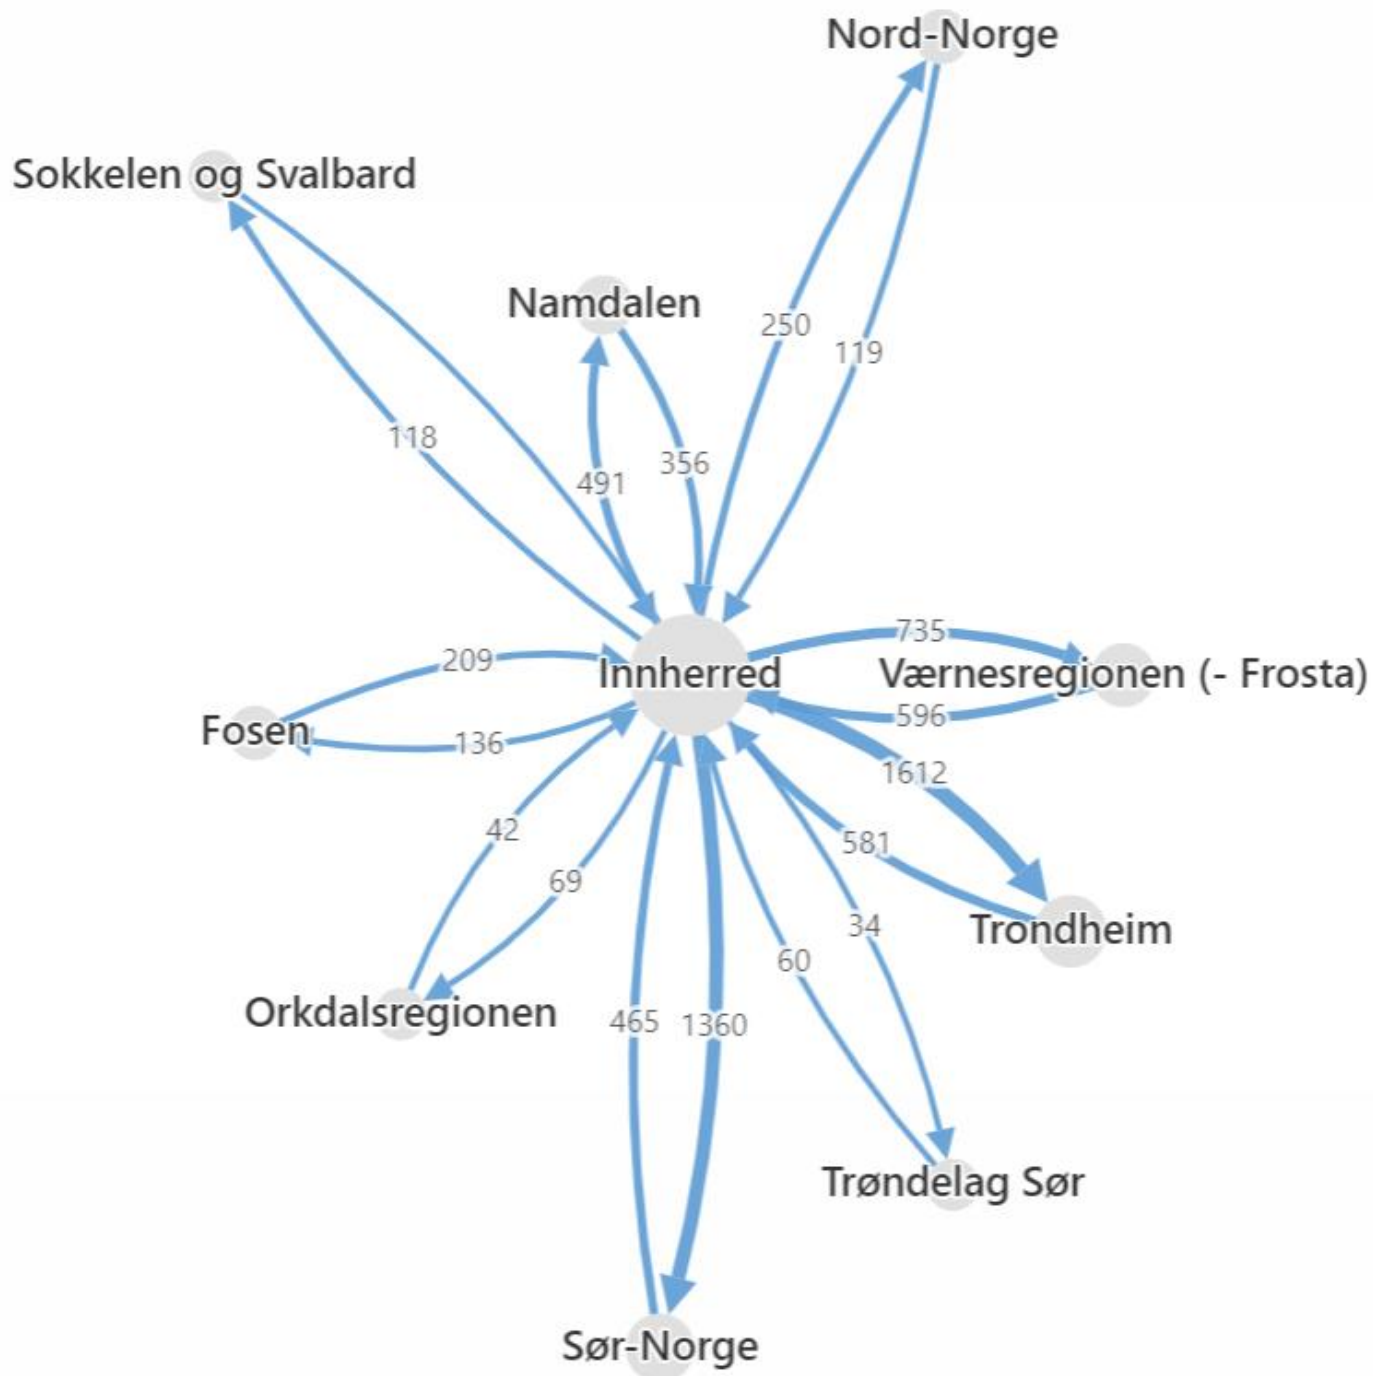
Nord-Norge

Sokkelen og Svalbard

Namdalen

250

119

118

491

356

735

Innherred

Værnesregionen (- Frosta)

209

596

Fosen

136

1612

42

581

69

34

Trondheim

60

Orkdalsregionen

465

1360

Trøndelag Sør

Sør-Norge